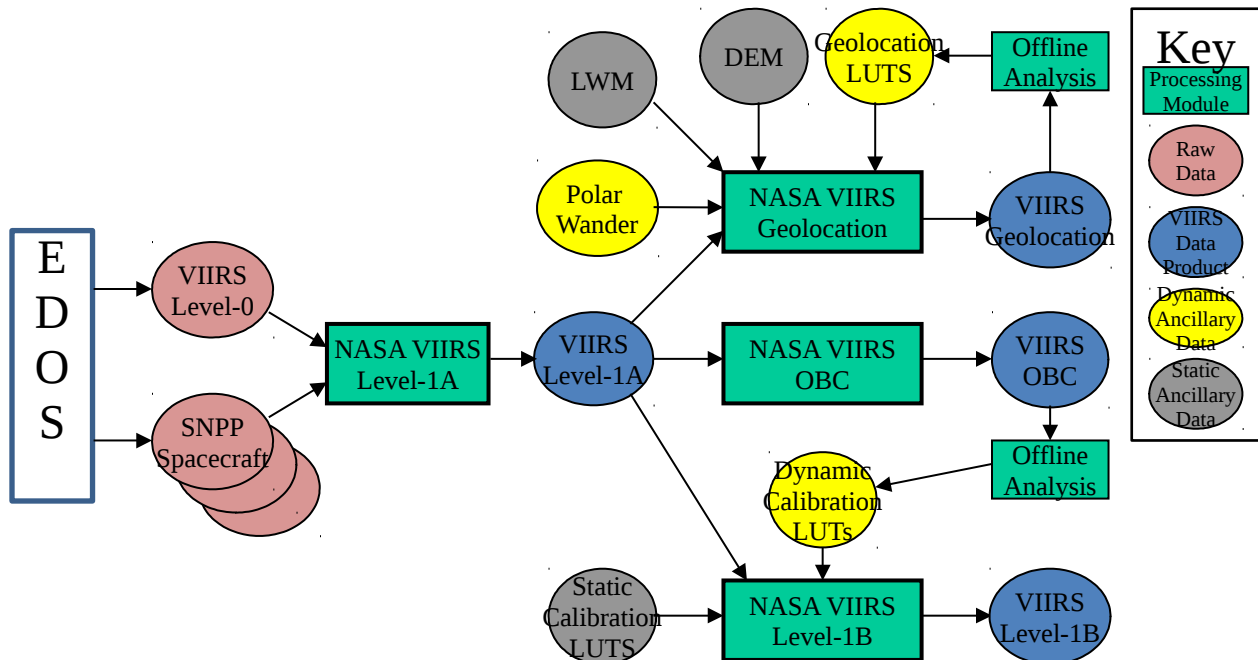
EDOS

VIIRS Level-0

SNPP Spacecraft

NASA VIIRS Level-1A

VIIRS Level-1A

LWM

DEM

Geolocation LUTS

Offline Analysis

Polar Wander

NASA VIIRS Geolocation

VIIRS Geolocation

NASA VIIRS OBC

VIIRS OBC

Offline Analysis

Dynamic Calibration LUTs

Static Calibration LUTS

NASA VIIRS Level-1B

VIIRS Level-1B

Key
Processing Module
Raw Data
VIIRS Data Product
Dynamic Ancillary Data
Static Ancillary Data